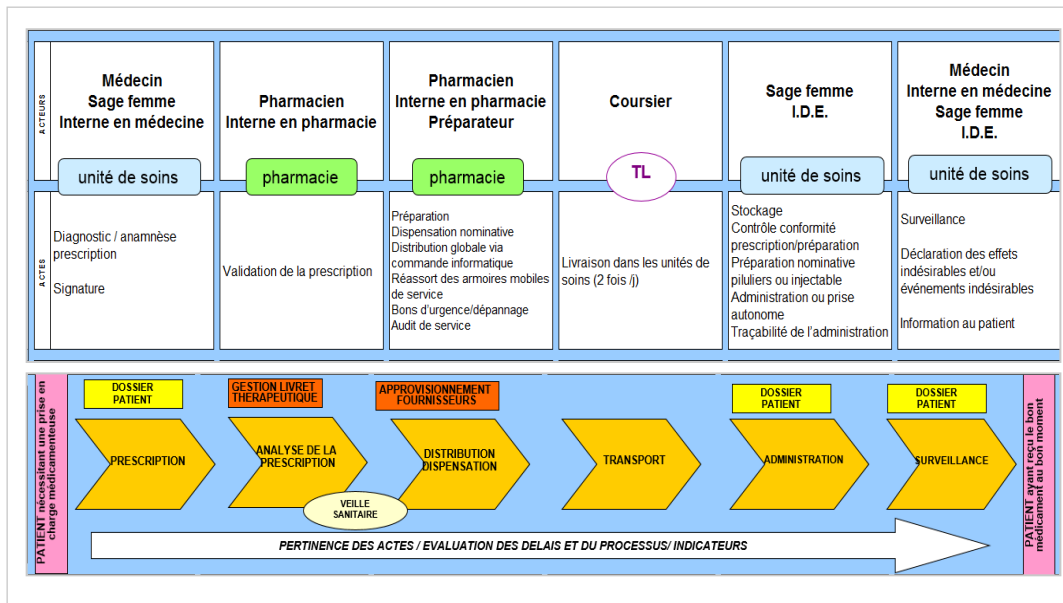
ACTEURS

Médecin
Sage femme
Interne en médecine

unité de soins

Pharmacien
Interne en pharmacie

pharmacie

Pharmacien
Interne en pharmacie
Préparateur

pharmacie

Coursier

TL

Sage femme
I.D.E.

unité de soins

Médecin
Interne en médecine
Sage femme
I.D.E.

unité de soins

ACTES

Diagnostic / anamnèse prescription

Signature

Validation de la prescription

Préparation
Dispensation nominative
Distribution globale via commande informatique
Réassort des armoires mobiles de service
Bons d'urgence/dépannage
Audit de service

Livraison dans les unités de soins (2 fois /j)

Stockage
Contrôle conformité prescription/préparation
Préparation nominative piluliers ou injectable
Administration ou prise autonome
Traçabilité de l'administration

Surveillance

Déclaration des effets indésirables et/ou événements indésirables

Information au patient

PATIENT nécessitant une prise en charge médicamenteuse

DOSSIER PATIENT

GESTION LIVRET THERAPEUTIQUE

APPROVISIONNEMENT FOURNISSEURS

DOSSIER PATIENT

DOSSIER PATIENT

PRESCRIPTION

ANALYSE DE LA PRESCRIPTION

DISTRIBUTION DISPENSATION

TRANSPORT

ADMINISTRATION

SURVEILLANCE

VEILLE SANITAIRE

PERTINENCE DES ACTES / EVALUATION DES DELAIS ET DU PROCESSUS/ INDICATEURS

PATIENT ayant reçu le bon médicament au bon moment